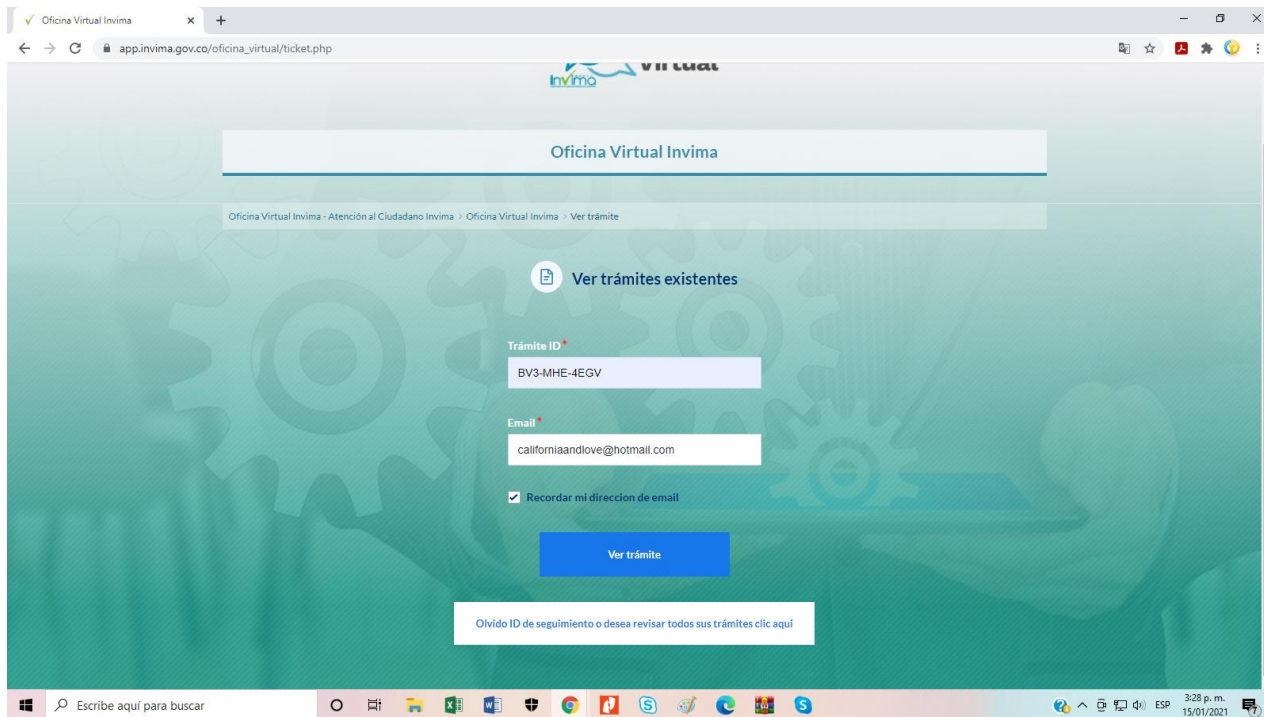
Oficina Virtual Invima ×

app.invima.gov.co/oficina_virtual/ticket.php

Invima Virtual

Oficina Virtual Invima

Oficina Virtual Invima - Atención al Ciudadano Invima > Oficina Virtual Invima > Ver trámite

Ver trámites existentes

Trámite ID*
BV3-MHE-4EGV

Email*
californiaandlove@hotmail.com

Recordar mi direccion de email

Ver trámite

Olvido ID de seguimiento o desea revisar todos sus trámites clic aqui

Escribe aquí para buscar

ESP 3:28 p. m. 15/01/2021